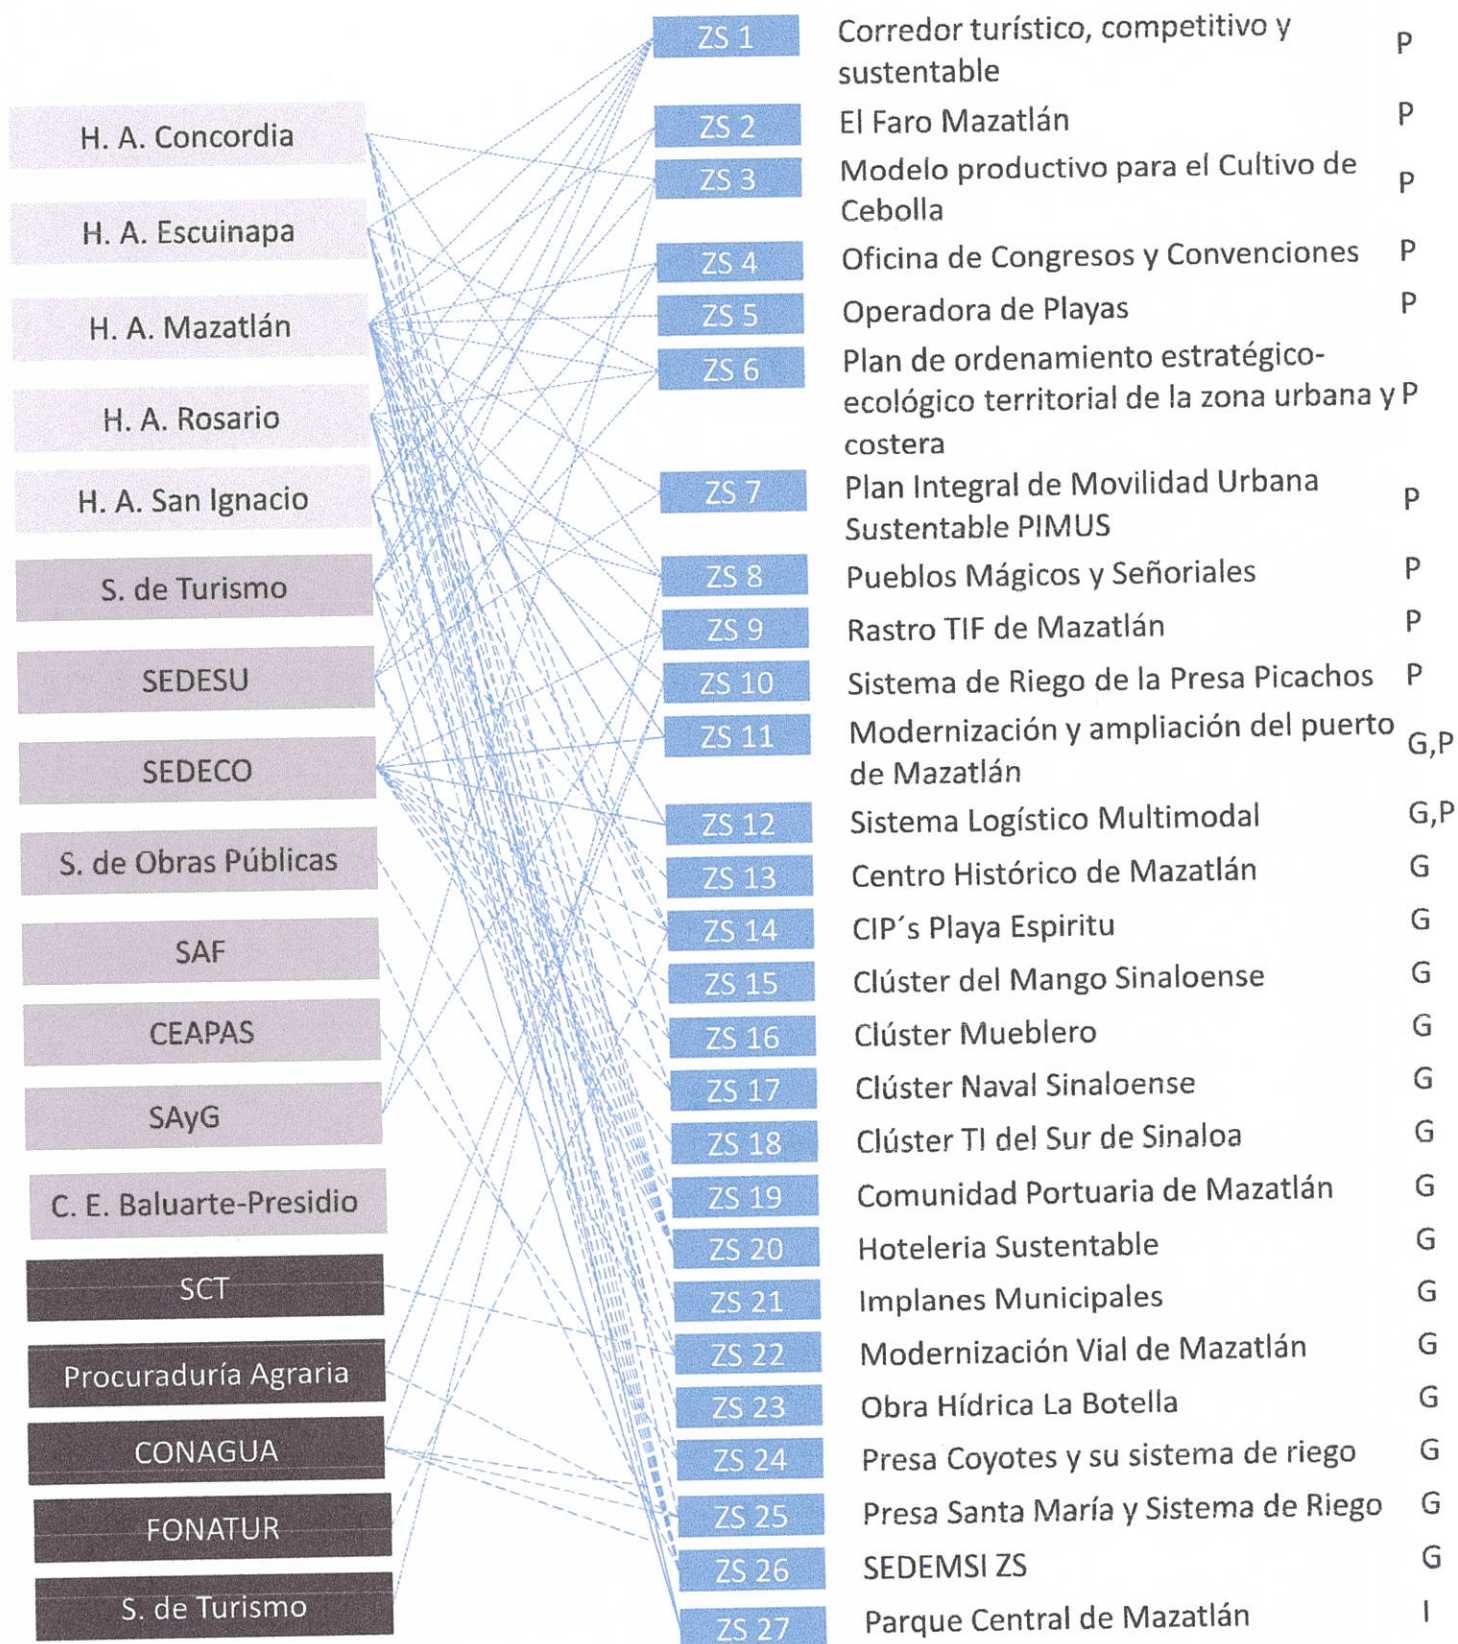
H. A. Concordia
H. A. Escuinapa
H. A. Mazatlán
H. A. Rosario
H. A. San Ignacio
S. de Turismo
SEDESU
SEDECO
S. de Obras Públicas
SAF
CEAPAS
SAyG
C. E. Baluarte-Presidio
SCT
Procuraduría Agraria
CONAGUA
FONATUR
S. de Turismo

| | | |
|---|---|---|
| ZS 1 | Corredor turístico, competitivo y sustentable | P |
| ZS 2 | El Faro Mazatlán | P |
| ZS 3 | Modelo productivo para el Cultivo de Cebolla | P |
| ZS 4 | Oficina de Congresos y Convenciones | P |
| ZS 5 | Operadora de Playas | P |
| ZS 6 | Plan de ordenamiento estratégico-ecológico territorial de la zona urbana y costera | P |
| ZS 7 | Plan Integral de Movilidad Urbana Sustentable PIMUS | P |
| ZS 8 | Pueblos Mágicos y Señoriales | P |
| ZS 9 | Rastro TIF de Mazatlán | P |
| ZS 10 | Sistema de Riego de la Presa Picachos | P |
| ZS 11 | Modernización y ampliación del puerto de Mazatlán | G,P |
| ZS 12 | Sistema Logístico Multimodal | G,P |
| ZS 13 | Centro Histórico de Mazatlán | G |
| ZS 14 | CIP´s Playa Espiritu | G |
| ZS 15 | Clúster del Mango Sinaloense | G |
| ZS 16 | Clúster Mueblero | G |
| ZS 17 | Clúster Naval Sinaloense | G |
| ZS 18 | Clúster TI del Sur de Sinaloa | G |
| ZS 19 | Comunidad Portuaria de Mazatlán | G |
| ZS 20 | Hoteleria Sustentable | G |
| ZS 21 | Implanes Municipales | G |
| ZS 22 | Modernización Vial de Mazatlán | G |
| ZS 23 | Obra Hídrica La Botella | G |
| ZS 24 | Presa Coyotes y su sistema de riego | G |
| ZS 25 | Presa Santa María y Sistema de Riego | G |
| ZS 26 | SEDEMSI ZS | G |
| ZS 27 | Parque Central de Mazatlán | I |